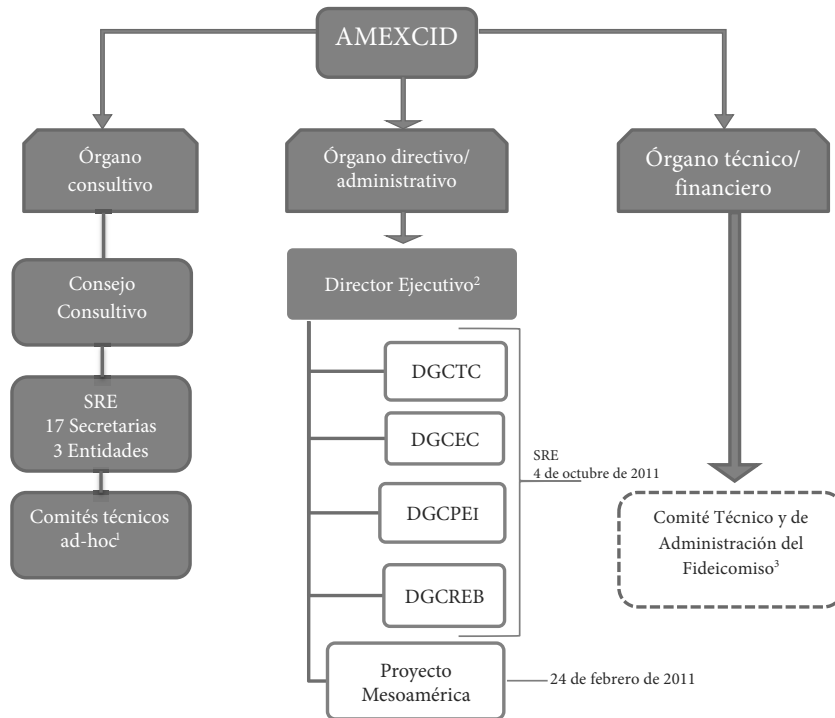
AMEXCID

Órgano consultivo

Órgano directivo/ administrativo

Órgano técnico/ financiero

Consejo Consultivo

Director Ejecutivo²

SRE 17 Secretarias 3 Entidades

Comités técnicos ad-hoc¹

DGCTC

DGCEC

DGCPEI

DGCREB

SRE 4 de octubre de 2011

Comité Técnico y de Administración del Fideicomiso³

Proyecto Mesoamérica

24 de febrero de 2011